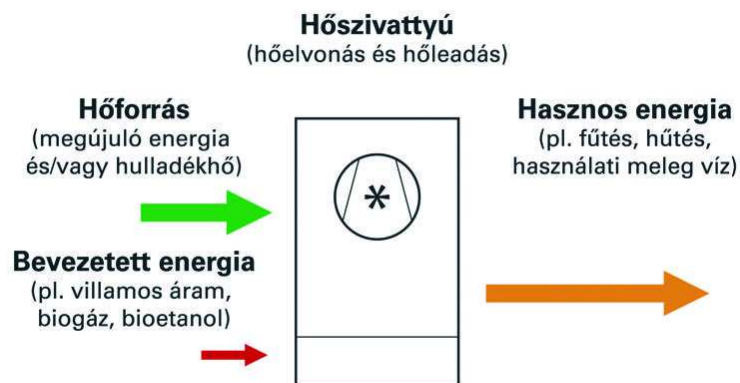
Hőszivattyú
(hőelvonás és hőleadás)

Hőforrás
(megújuló energia és/vagy hulladékhő)

Hasznos energia
(pl. fűtés, hűtés, használati meleg víz)

Bevezetett energia
(pl. villamos áram, biogáz, bioetanol)